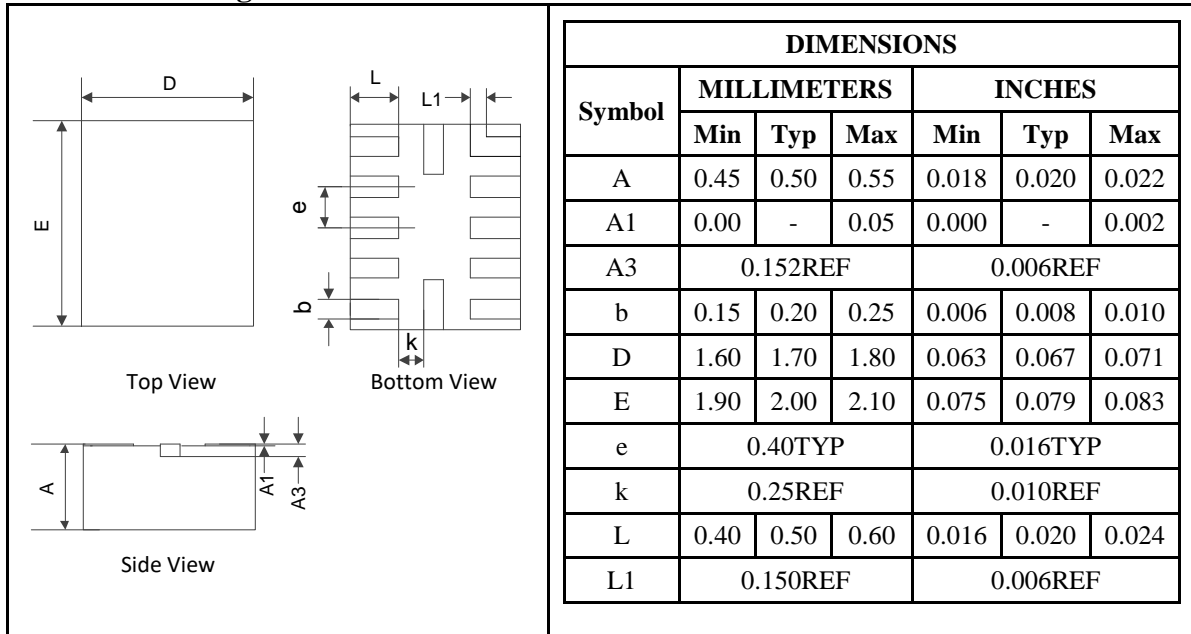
D

E

L

L1

e

b

k

Top View

Bottom View

A

A1

A3

Side View

| DIMENSIONS | | | | | | |
|---|---|---|---|---|---|---|
| Symbol | MILLIMETERS | | | INCHES | | |
| | Min | Typ | Max | Min | Typ | Max |
| A | 0.45 | 0.50 | 0.55 | 0.018 | 0.020 | 0.022 |
| A1 | 0.00 | - | 0.05 | 0.000 | - | 0.002 |
| A3 | 0.152REF | | | 0.006REF | | |
| b | 0.15 | 0.20 | 0.25 | 0.006 | 0.008 | 0.010 |
| D | 1.60 | 1.70 | 1.80 | 0.063 | 0.067 | 0.071 |
| E | 1.90 | 2.00 | 2.10 | 0.075 | 0.079 | 0.083 |
| e | 0.40TYP | | | 0.016TYP | | |
| k | 0.25REF | | | 0.010REF | | |
| L | 0.40 | 0.50 | 0.60 | 0.016 | 0.020 | 0.024 |
| L1 | 0.150REF | | | 0.006REF | | |